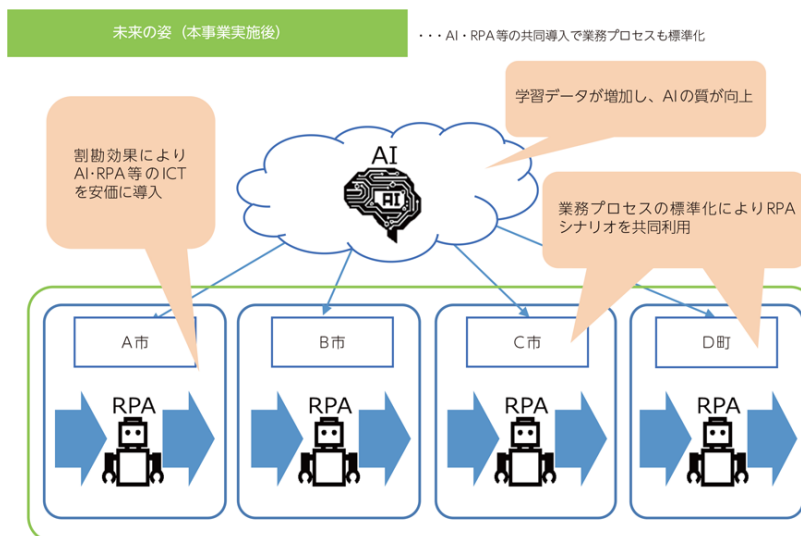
未来の姿（本事業実施後）

・・・AI・RPA等の共同導入で業務プロセスも標準化

割勘効果によりAI·RPA等のICTを安価に導入

学習データが増加し、AIの質が向上

AI

AI

業務プロセスの標準化によりRPAシナリオを共同利用

A市

B市

C市

D町

RPA

RPA

RPA

RPA